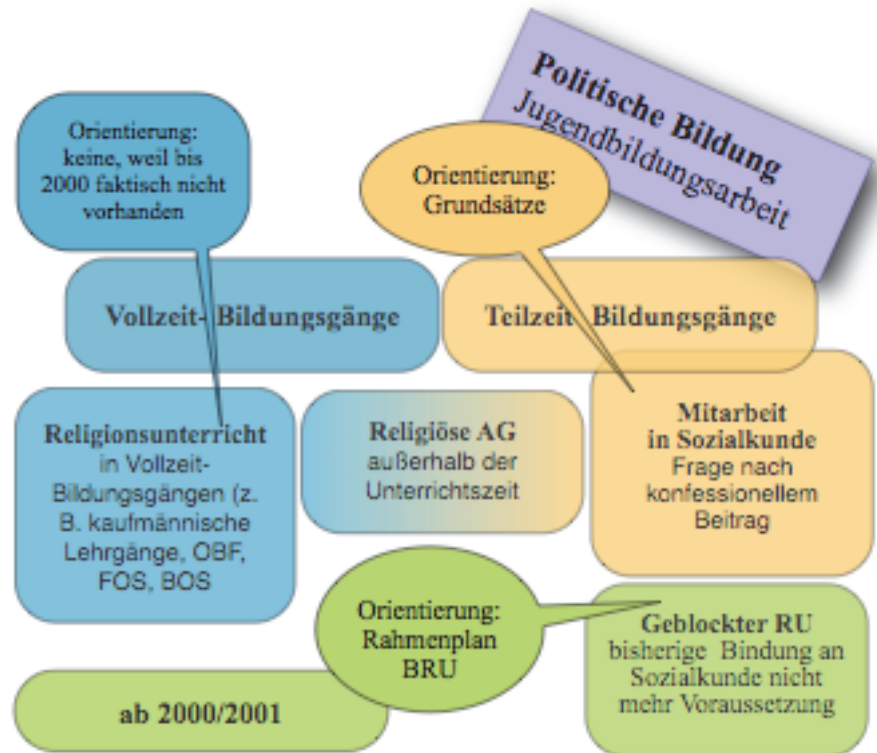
Politische Bildung
Jugendbildungsarbeit

Orientierung: keine, weil bis 2000 faktisch nicht vorhanden

Orientierung: Grundsätze

Vollzeit- Bildungsgänge

Teilzeit Bildungsgänge

Religionsunterricht in Vollzeit-Bildungsgängen (z. B. kaufmännische Lehrgänge, OBF, FOS, BOS

Religiöse AG außerhalb der Unterrichtszeit

Mitarbeit in Sozialkunde Frage nach konfessionellem Beitrag

Orientierung: Rahmenplan BRU

Geblockter RU bisherige Bindung an Sozialkunde nicht mehr Voraussetzung

ab 2000/2001